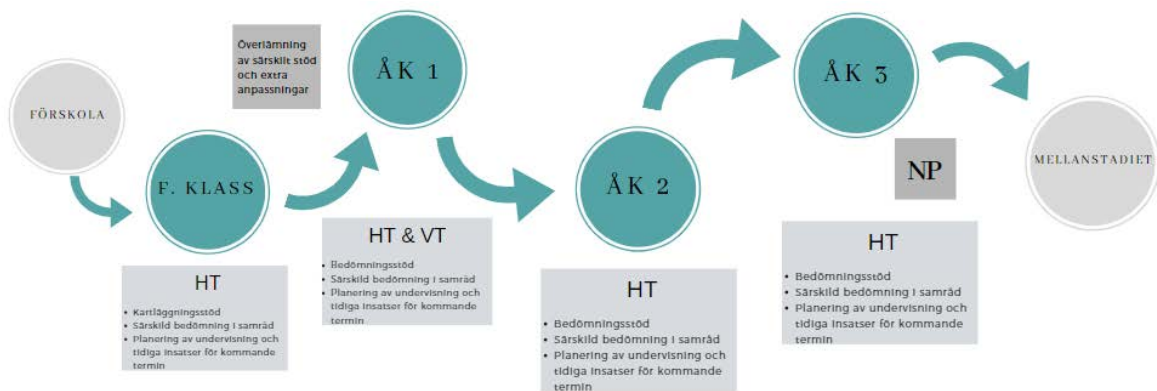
Överlämning av särskilt stöd och extra anpassningar

FÖRSKOLA

F. KLASS

ÅK 1

ÅK 2

ÅK 3

MELLANSTADIET

NP

HT
• Kartläggningsstöd
• Särskild bedömning i samråd
• Planering av undervisning och tidiga insatser för kommande termin

HT & VT
• Bedömningsstöd
• Särskild bedömning i samråd
• Planering av undervisning och tidiga insatser för kommande termin

HT
• Bedömningsstöd
• Särskild bedömning i samråd
• Planering av undervisning och tidiga insatser för kommande termin

HT
• Bedömningsstöd
• Särskild bedömning i samråd
• Planering av undervisning och tidiga insatser för kommande termin